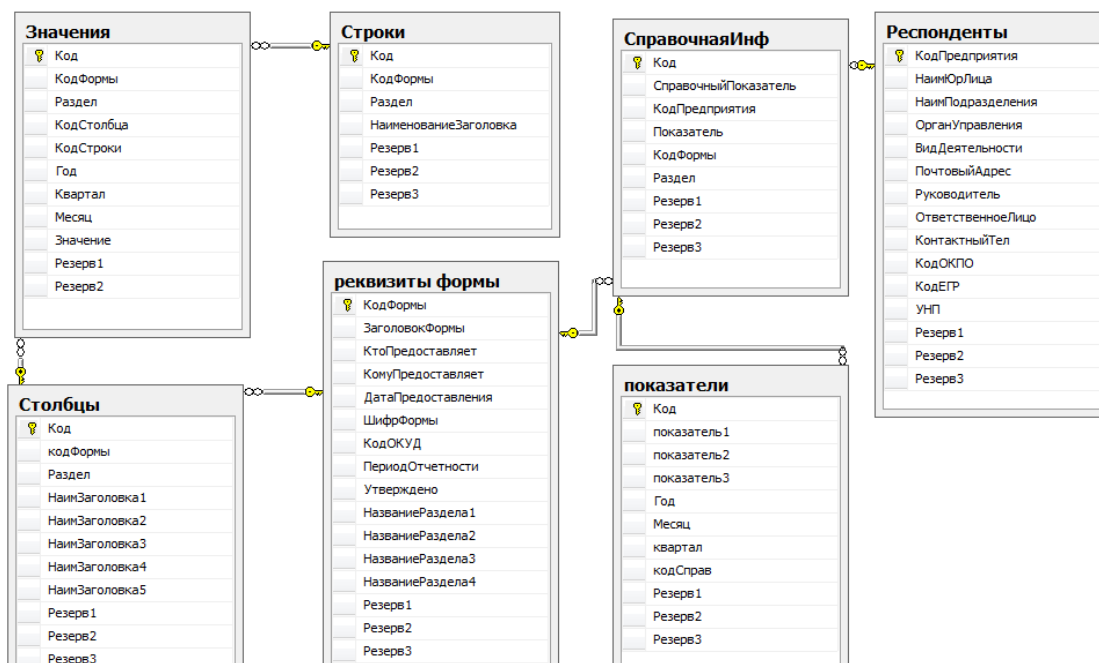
Значения
Код
КодФормы
Раздел
КодСтолбца
КодСтроки
Год
Квартал
Месяц
Значение
Резерв1
Резерв2

Строки
Код
КодФормы
Раздел
НаименованиеЗаголовка
Резерв1
Резерв2
Резерв3

СправочнаяИнф
Код
СправочныйПоказатель
КодПредприятия
Показатель
КодФормы
Раздел
Резерв1
Резерв2
Резерв3

Респонденты
КодПредприятия
НаимЮрЛица
НаимПодразделения
ОрганУправления
ВидДеятельности
ПочтовыйАдрес
Руководитель
ОтветственноеЛицо
КонтактныйТел
КодОКПО
КодЕГР
УНП
Резерв1
Резерв2
Резерв3

реквизиты формы
КодФормы
ЗаголовокФормы
КтоПредоставляет
КомуПредоставляет
ДатаПредоставления
ШифрФормы
КодОКУД
ПериодОтчетности
Утверждено
НазваниеРаздела1
НазваниеРаздела2
НазваниеРаздела3
НазваниеРаздела4
Резерв1
Резерв2
Резерв3

Столбцы
Код
кодФормы
Раздел
НаимЗаголовка1
НаимЗаголовка2
НаимЗаголовка3
НаимЗаголовка4
НаимЗаголовка5
Резерв1
Резерв2
Резерв3

показатели
Код
показатель1
показатель2
показатель3
Год
Месяц
квартал
кодСправ
Резерв1
Резерв2
Резерв3